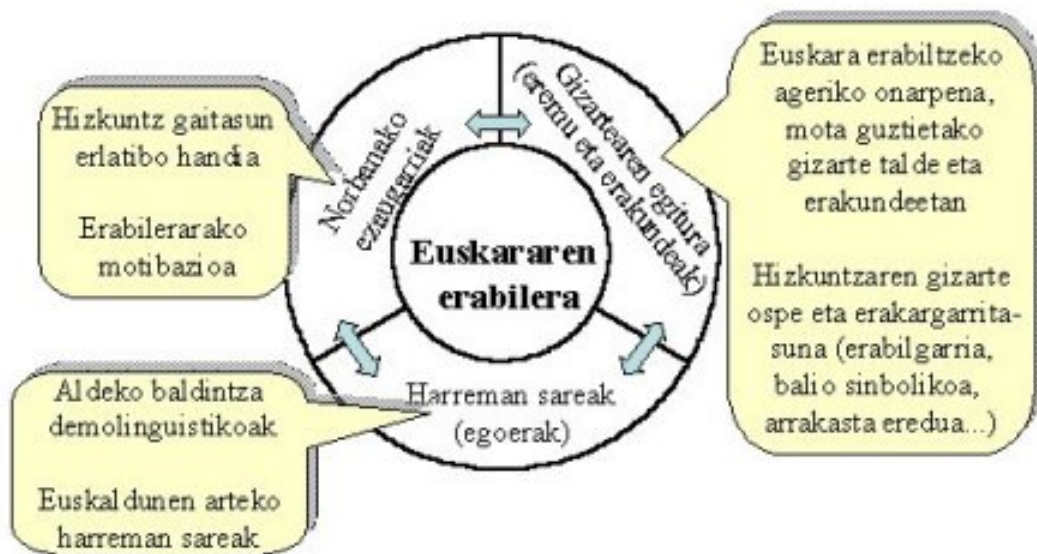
Hizkuntz gaitasun erlatibo handia

Erabilerarako motibazioa

Norbanako ezaugarriak

Gizartearen egitura (eremu eta erakundeak)

Euskararen erabilera

Harreman sareak (egoerak)

Euskara erabiltzeko ageriko onarpena, mota guztietako gizarte talde eta erakundeetan

Hizkuntzaren gizarte ospe eta erakargarritasuna (erabilgarria, balio sinbolikoa, arrakasta eredua...)

Aldeko baldintza demolinguistikoak

Euskaldunen arteko harreman sareak